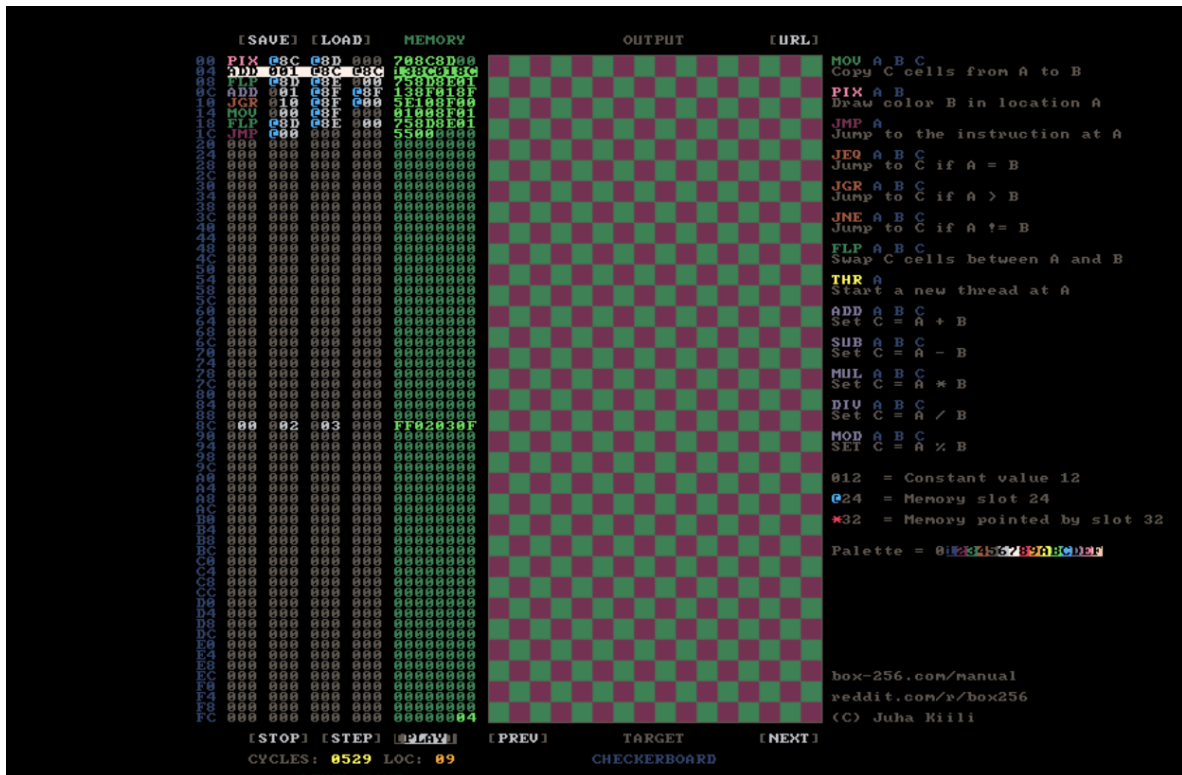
[SAVE] [LOAD] MEMORY OUTPUT [URL]

| | | | | | |
|---|---|---|---|---|---|
| 00 | PIX | @8C | @8D | 000 | 708C8D00 |
| 04 | ADD | 001 | @8C | @8C | 138C018C |
| 08 | FLP | @8D | @8E | 000 | 758D8E01 |
| 0C | ADD | @01 | @8F | @8F | 138F018F |
| 10 | JGR | @10 | @8F | @00 | 5E108F00 |
| 14 | MOV | @00 | @8F | 000 | 01008F01 |
| 18 | FLP | @8D | @8E | 000 | 758D8E01 |
| 1C | JMP | @00 | 000 | 000 | 55000000 |
| 20 | 000 | 000 | 000 | 000 | 00000000 |
| 24 | 000 | 000 | 000 | 000 | 00000000 |
| 28 | 000 | 000 | 000 | 000 | 00000000 |
| 2C | 000 | 000 | 000 | 000 | 00000000 |
| 30 | 000 | 000 | 000 | 000 | 00000000 |
| 34 | 000 | 000 | 000 | 000 | 00000000 |
| 38 | 000 | 000 | 000 | 000 | 00000000 |
| 3C | 000 | 000 | 000 | 000 | 00000000 |
| 40 | 000 | 000 | 000 | 000 | 00000000 |
| 44 | 000 | 000 | 000 | 000 | 00000000 |
| 48 | 000 | 000 | 000 | 000 | 00000000 |
| 4C | 000 | 000 | 000 | 000 | 00000000 |
| 50 | 000 | 000 | 000 | 000 | 00000000 |
| 54 | 000 | 000 | 000 | 000 | 00000000 |
| 58 | 000 | 000 | 000 | 000 | 00000000 |
| 5C | 000 | 000 | 000 | 000 | 00000000 |
| 60 | 000 | 000 | 000 | 000 | 00000000 |
| 64 | 000 | 000 | 000 | 000 | 00000000 |
| 68 | 000 | 000 | 000 | 000 | 00000000 |
| 6C | 000 | 000 | 000 | 000 | 00000000 |
| 70 | 000 | 000 | 000 | 000 | 00000000 |
| 74 | 000 | 000 | 000 | 000 | 00000000 |
| 78 | 000 | 000 | 000 | 000 | 00000000 |
| 7C | 000 | 000 | 000 | 000 | 00000000 |
| 80 | 000 | 000 | 000 | 000 | 00000000 |
| 84 | 000 | 000 | 000 | 000 | 00000000 |
| 88 | 000 | 000 | 000 | 000 | 00000000 |
| 8C | 000 | 002 | 003 | 000 | FF02030F |
| 90 | 000 | 000 | 000 | 000 | 00000000 |
| 94 | 000 | 000 | 000 | 000 | 00000000 |
| 98 | 000 | 000 | 000 | 000 | 00000000 |
| 9C | 000 | 000 | 000 | 000 | 00000000 |
| A0 | 000 | 000 | 000 | 000 | 00000000 |
| A4 | 000 | 000 | 000 | 000 | 00000000 |
| A8 | 000 | 000 | 000 | 000 | 00000000 |
| AC | 000 | 000 | 000 | 000 | 00000000 |
| B0 | 000 | 000 | 000 | 000 | 00000000 |
| B4 | 000 | 000 | 000 | 000 | 00000000 |
| B8 | 000 | 000 | 000 | 000 | 00000000 |
| BC | 000 | 000 | 000 | 000 | 00000000 |
| C0 | 000 | 000 | 000 | 000 | 00000000 |
| C4 | 000 | 000 | 000 | 000 | 00000000 |
| C8 | 000 | 000 | 000 | 000 | 00000000 |
| CC | 000 | 000 | 000 | 000 | 00000000 |
| D0 | 000 | 000 | 000 | 000 | 00000000 |
| D4 | 000 | 000 | 000 | 000 | 00000000 |
| D8 | 000 | 000 | 000 | 000 | 00000000 |
| DC | 000 | 000 | 000 | 000 | 00000000 |
| E0 | 000 | 000 | 000 | 000 | 00000000 |
| E4 | 000 | 000 | 000 | 000 | 00000000 |
| E8 | 000 | 000 | 000 | 000 | 00000000 |
| EC | 000 | 000 | 000 | 000 | 00000000 |
| F0 | 000 | 000 | 000 | 000 | 00000000 |
| F4 | 000 | 000 | 000 | 000 | 00000000 |
| F8 | 000 | 000 | 000 | 000 | 00000000 |
| FC | 000 | 000 | 000 | 000 | 00000004 |

MOV A B C
Copy C cells from A to B

PIX A B
Draw color B in location A

JMP A
Jump to the instruction at A

JEQ A B C
Jump to C if A = B

JGR A B C
Jump to C if A > B

JNE A B C
Jump to C if A != B

FLP A B C
Swap C cells between A and B

THR A
Start a new thread at A

ADD A B C
Set C = A + B

SUB A B C
Set C = A - B

MUL A B C
Set C = A * B

DIV A B C
Set C = A / B

MOD A B C
SET C = A % B

012 = Constant value 12
@24 = Memory slot 24
*32 = Memory pointed by slot 32

Palette = 0123456789ABCDEF

box-256.com/manual
reddit.com/r/box256
(C) Juha Kiili

[STOP] [STEP] [PLAY] [PREV] TARGET [NEXT]
CYCLES: 0529 LOC: 09 CHECKERBOARD